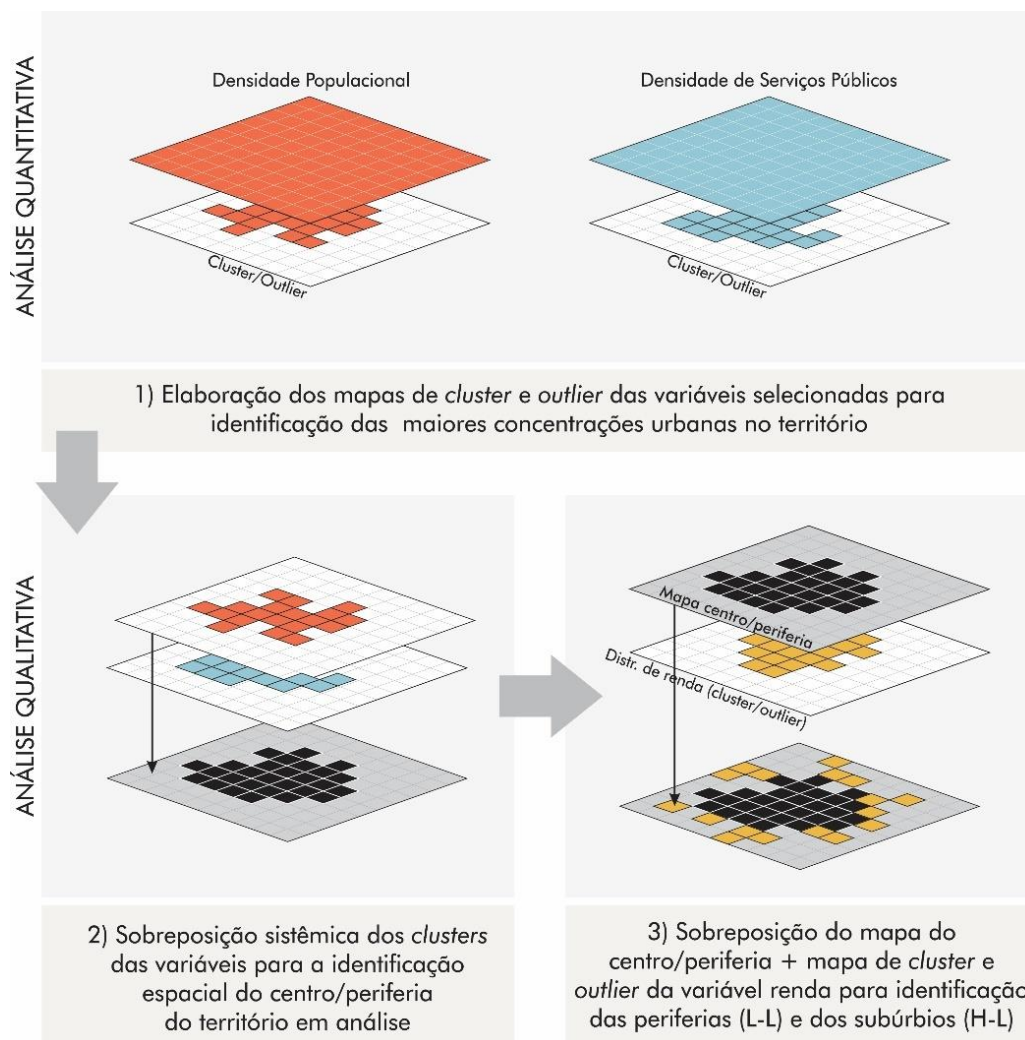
ANÁLISE QUANTITATIVA

Densidade Populacional

Densidade de Serviços Públicos

Cluster/Outlier

Cluster/Outlier

1) Elaboração dos mapas de cluster e outlier das variáveis selecionadas para identificação das maiores concentrações urbanas no território

ANÁLISE QUALITATIVA

Mapa centro/periferia

Distr. de renda (cluster/outlier)

2) Sobreposição sistêmica dos clusters das variáveis para a identificação espacial do centro/periferia do território em análise

3) Sobreposição do mapa do centro/periferia + mapa de cluster e outlier da variável renda para identificaçã das periferias (L-L) e dos subúrbios (H-L)